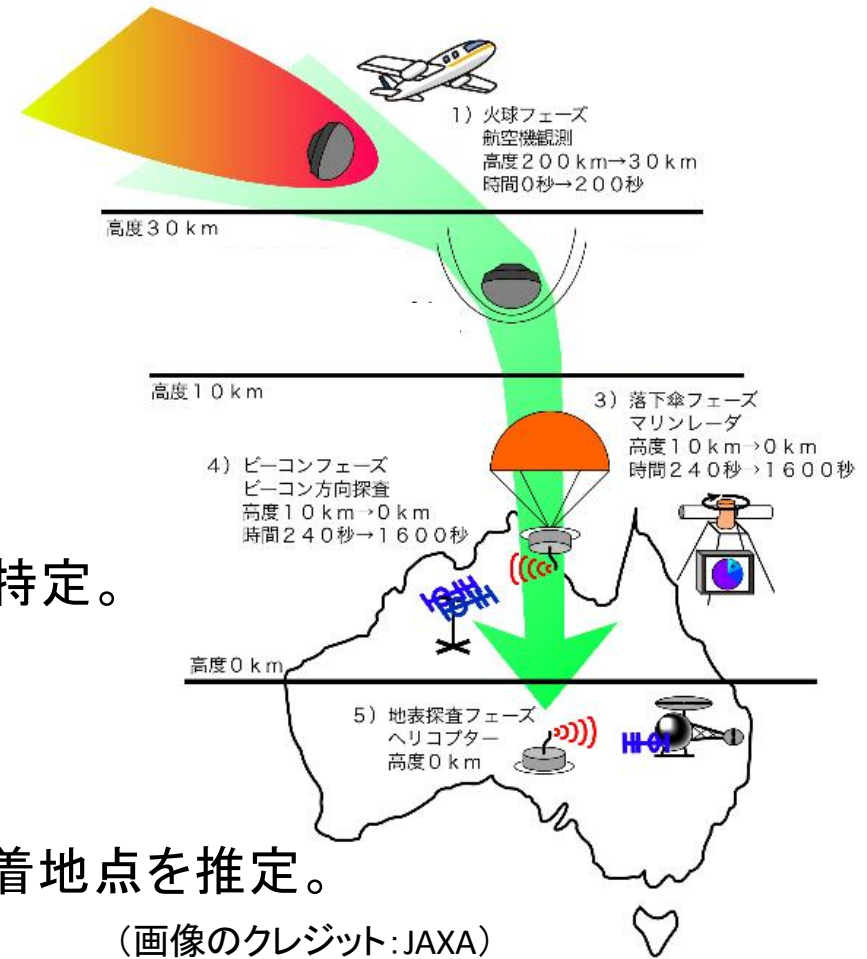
1）火球フェーズ
航空機観測
高度２００ｋｍ→３０ｋｍ
時間０秒→２００秒

高度３０ｋｍ

高度１０ｋｍ

3）落下傘フェーズ
マリンレーダ
高度１０ｋｍ→０ｋｍ
時間２４０秒→１６００秒

4）ビーコンフェーズ
ビーコン方向探査
高度１０ｋｍ→０ｋｍ
時間２４０秒→１６００秒

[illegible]特定。

高度０ｋｍ

5）地表探査フェーズ
ヘリコプター
高度０ｋｍ

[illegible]着地点を推定。

（画像のクレジット：JAXA）